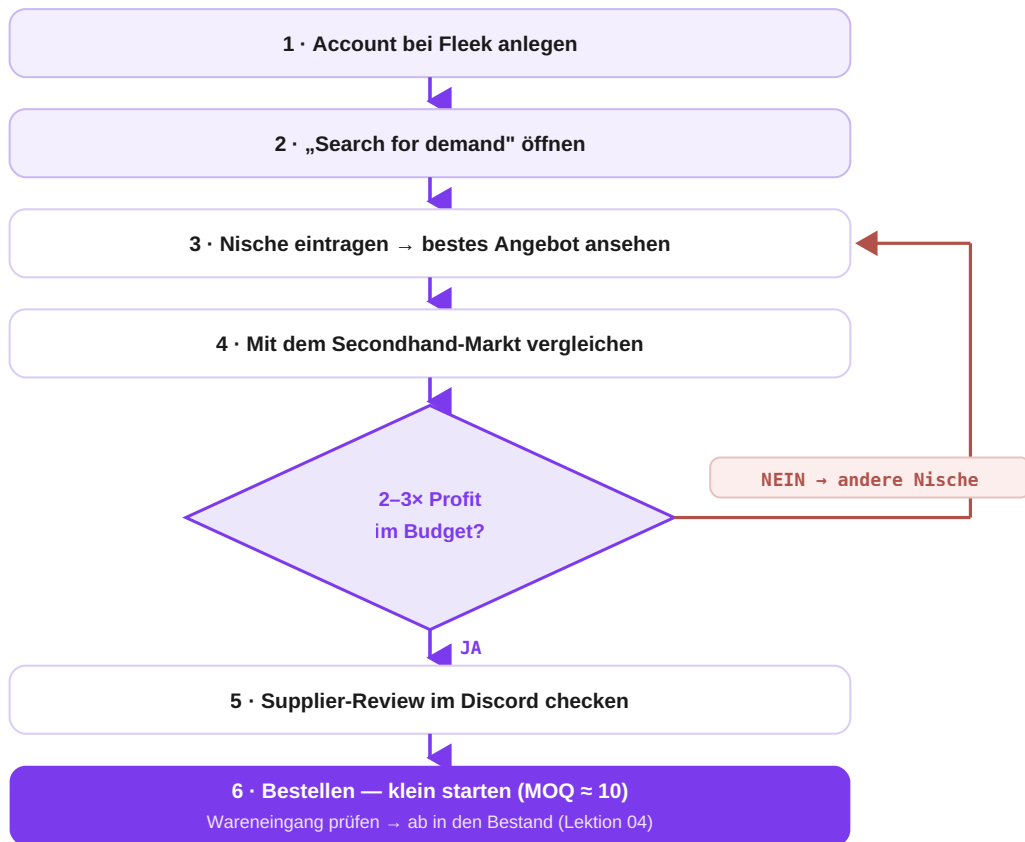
1 · Account bei Fleek anlegen

2 · „Search for demand" öffnen

3 · Nische eintragen → bestes Angebot ansehen

4 · Mit dem Secondhand-Markt vergleichen

2–3× Profit im Budget?

NEIN → andere Nische

JA

5 · Supplier-Review im Discord checken

6 · Bestellen — klein starten (MOQ ≈ 10)

Wareneingang prüfen → ab in den Bestand (Lektion 04)